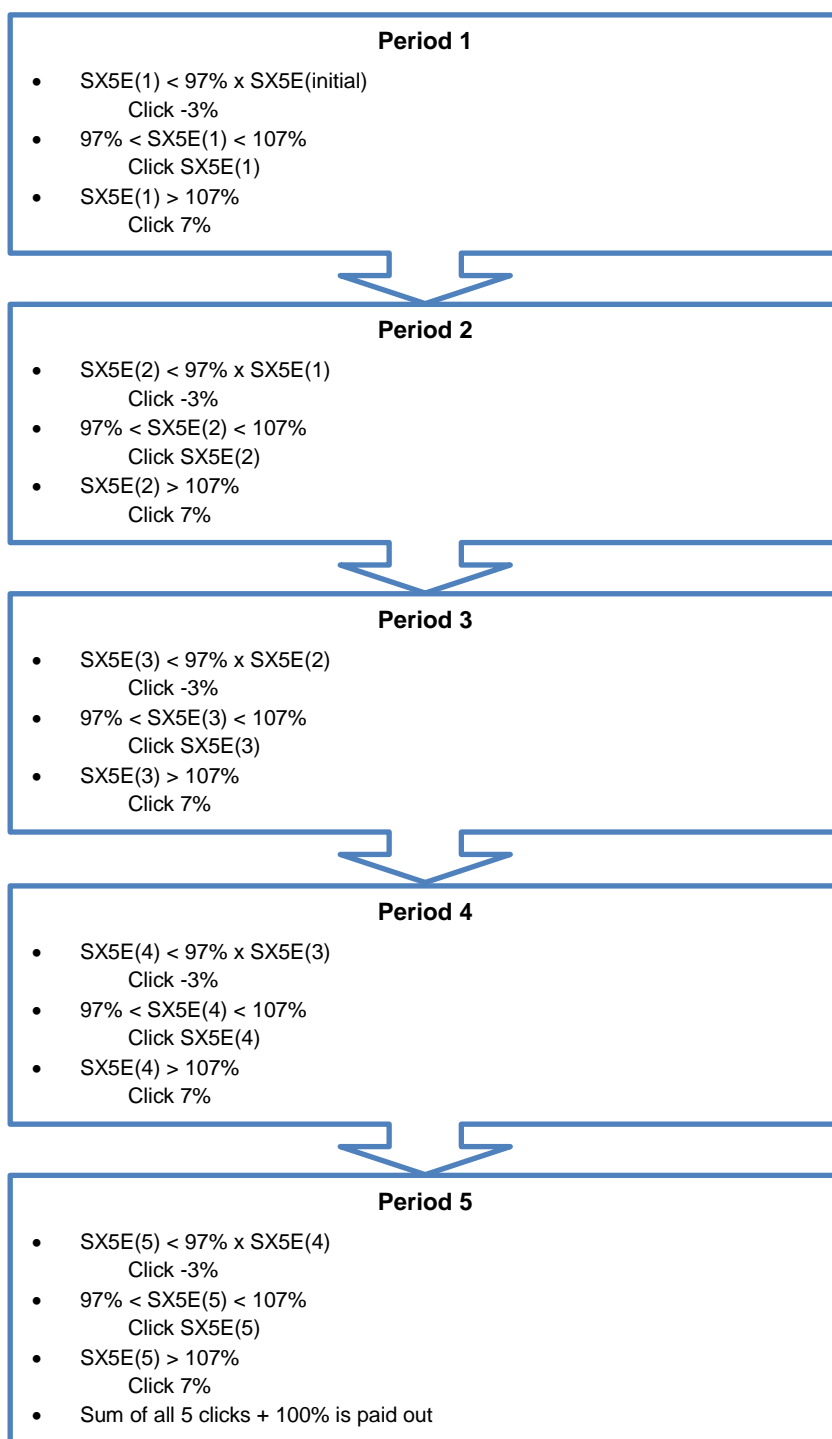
**Period 1**

- SX5E(1) < 97% x SX5E(initial)
  Click -3%
- 97% < SX5E(1) < 107%
  Click SX5E(1)
- SX5E(1) > 107%
  Click 7%

**Period 2**

- SX5E(2) < 97% x SX5E(1)
  Click -3%
- 97% < SX5E(2) < 107%
  Click SX5E(2)
- SX5E(2) > 107%
  Click 7%

**Period 3**

- SX5E(3) < 97% x SX5E(2)
  Click -3%
- 97% < SX5E(3) < 107%
  Click SX5E(3)
- SX5E(3) > 107%
  Click 7%

**Period 4**

- SX5E(4) < 97% x SX5E(3)
  Click -3%
- 97% < SX5E(4) < 107%
  Click SX5E(4)
- SX5E(4) > 107%
  Click 7%

**Period 5**

- SX5E(5) < 97% x SX5E(4)
  Click -3%
- 97% < SX5E(5) < 107%
  Click SX5E(5)
- SX5E(5) > 107%
  Click 7%
- Sum of all 5 clicks + 100% is paid out